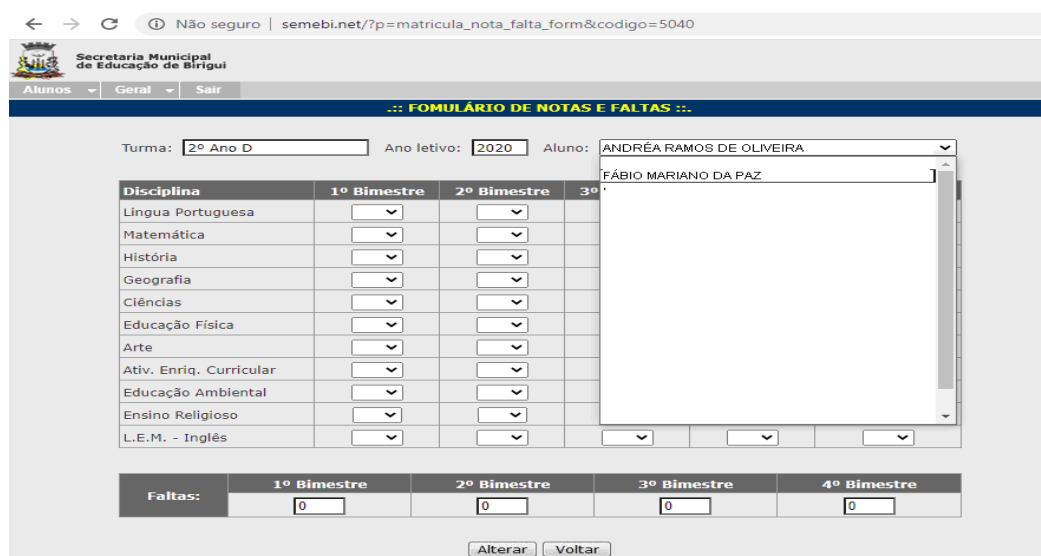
Não seguro | semebi.net/?p=matricula_nota_falta_form&codigo=5040

Secretaria Municipal de Educação de Birigui

Alunos Geral Sair

.:: FOMULÁRIO DE NOTAS E FALTAS ::.

Turma: 2º Ano D Ano letivo: 2020 Aluno: ANDRÉA RAMOS DE OLIVEIRA

FÁBIO MARIANO DA PAZ

| Disciplina | 1º Bimestre | 2º Bimestre | 3º |
|---|---|---|---|
| Lingua Portuguesa | | | |
| Matemática | | | |
| História | | | |
| Geografia | | | |
| Ciências | | | |
| Educação Física | | | |
| Arte | | | |
| Ativ. Enriq. Curricular | | | |
| Educação Ambiental | | | |
| Ensino Religioso | | | |
| L.E.M. - Inglês | | | |

| Faltas: | 1º Bimestre | 2º Bimestre | 3º Bimestre | 4º Bimestre |
|---|---|---|---|---|
| | 0 | 0 | 0 | 0 |

Alterar Voltar